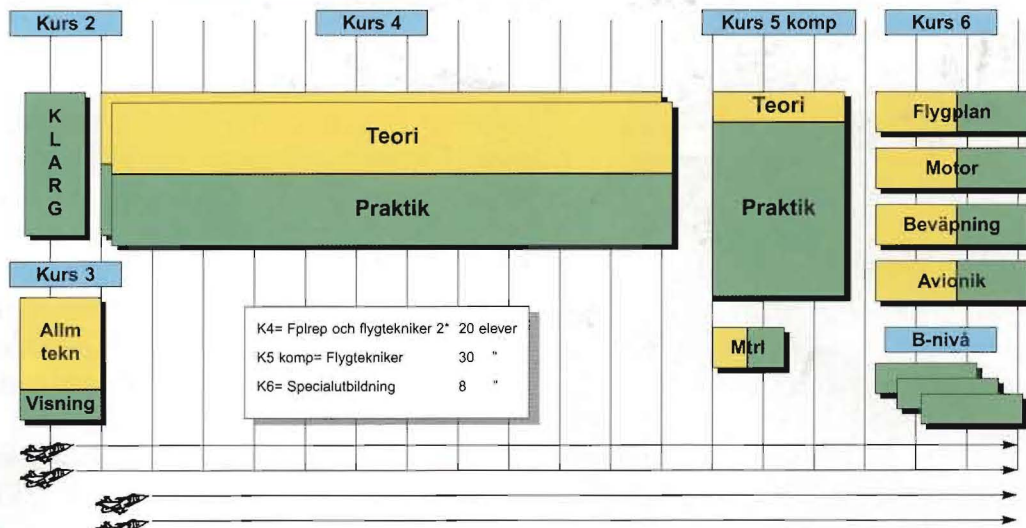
Kurs 2

Kurs 4

Kurs 5 komp

Kurs 6

K L A R G

Teori

Praktik

Teori

Praktik

Flygplan

Motor

Beväpning

Avionik

Kurs 3

Allm tekn

Visning

K4= Fplrep och flygtekniker 2* 20 elever

K5 komp= Flygtekniker 30 "

K6= Specialutbildning 8 "

Mtrl

B-nivå